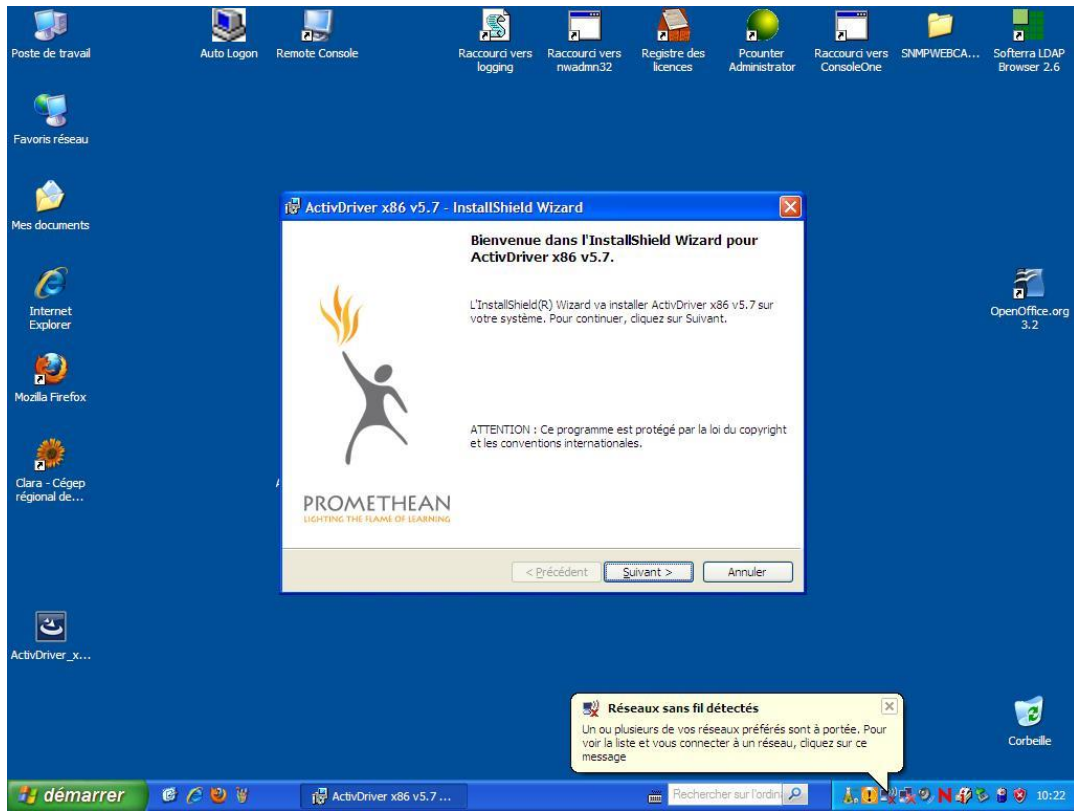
Poste de travail

Auto Logon

Remote Console

Raccourci vers logging

Raccourci vers nwadmn32

Registre des licences

Pcounter Administrator

Raccourci vers ConsoleOne

SNMPWEBCA...

Softerra LDAP Browser 2.6

Favoris réseau

Mes documents

Internet Explorer

Mozilla Firefox

Clara - Cégep régional de...

ActivDriver_x...

OpenOffice.org 3.2

Corbeille

ActivDriver x86 v5.7 - InstallShield Wizard

Bienvenue dans l'InstallShield Wizard pour ActivDriver x86 v5.7.

L'InstallShield(R) Wizard va installer ActivDriver x86 v5.7 sur votre système. Pour continuer, cliquez sur Suivant.

ATTENTION : Ce programme est protégé par la loi du copyright et les conventions internationales.

PROMETHEAN
LIGHTING THE FLAME OF LEARNING

< Précédent

Suivant >

Annuler

Réseaux sans fil détectés

Un ou plusieurs de vos réseaux préférés sont à portée. Pour voir la liste et vous connecter à un réseau, cliquez sur ce message

démarrer

ActivDriver x86 v5.7 ...

Rechercher sur l'ordin

10:22